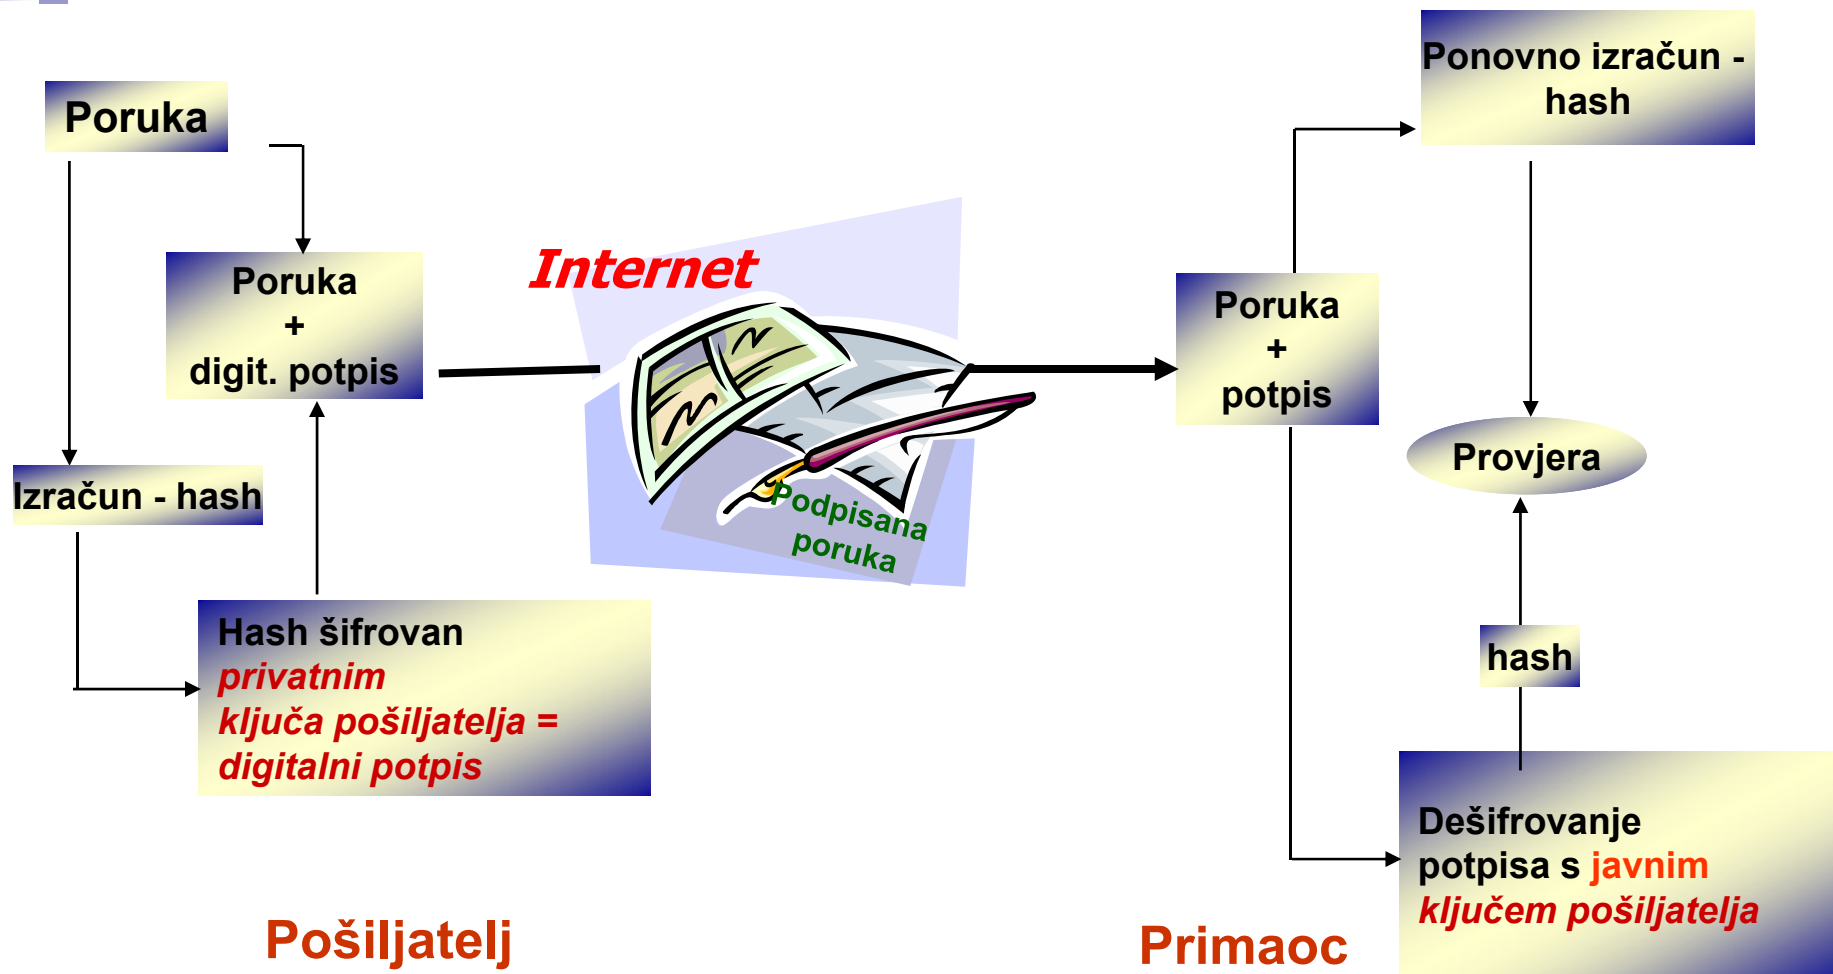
Poruka

Poruka
+
digit. potpis

Izračun - hash

Hash šifrovan
privatnim
ključa pošiljatelja =
digitalni potpis

Internet

Podpisana poruka

Ponovno izračun - hash

Poruka
+
potpis

Provjera

hash

Dešifrovanje potpisa s javnim ključem pošiljatelja

Pošiljatelj

Primaoc